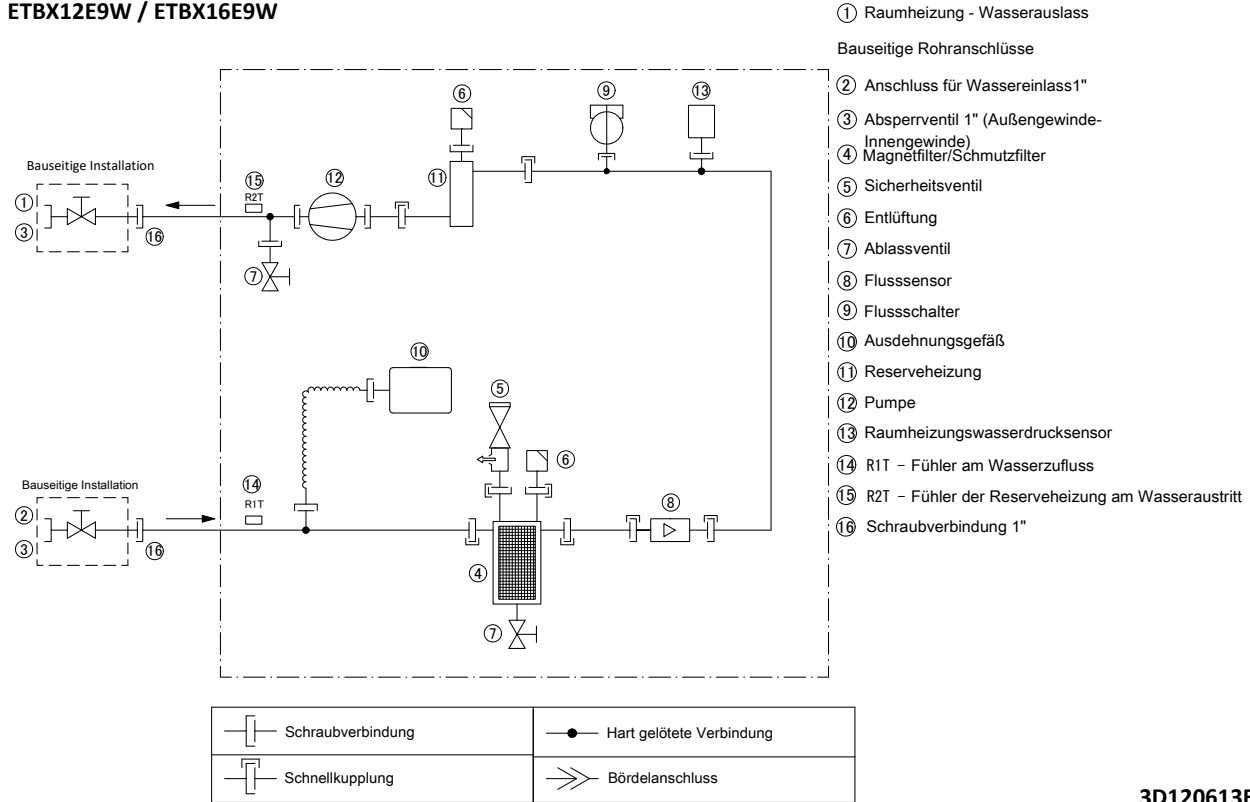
ETBX12E9W / ETBX16E9W

Bauseitige Installation

①
③
⑯
⑮
R2T
⑫
⑦
⑥
⑪
⑨
⑬

⑩
⑤
⑥
Bauseitige Installation
②
③
⑯
⑭
R1T
④
⑦
⑧

① Raumheizung - Wasserauslass

Bauseitige Rohranschlüsse

② Anschluss für Wassereinlass1"

③ Absperrventil 1" (Außengewinde-Innengewinde)

④ Magnetfilter/Schmutzfilter

⑤ Sicherheitsventil

⑥ Entlüftung

⑦ Ablassventil

⑧ Flusssensor

⑨ Flussschalter

⑩ Ausdehnungsgefäß

⑪ Reserveheizung

⑫ Pumpe

⑬ Raumheizungswasserdrucksensor

⑭ R1T – Fühler am Wasserzufluss

⑮ R2T – Fühler der Reserveheizung am Wasseraustritt

⑯ Schraubverbindung 1"

| Schraubverbindung | Hart gelötete Verbindung |
|---|---|
| Schnellkupplung | Bördelanschluss |

3D120613B